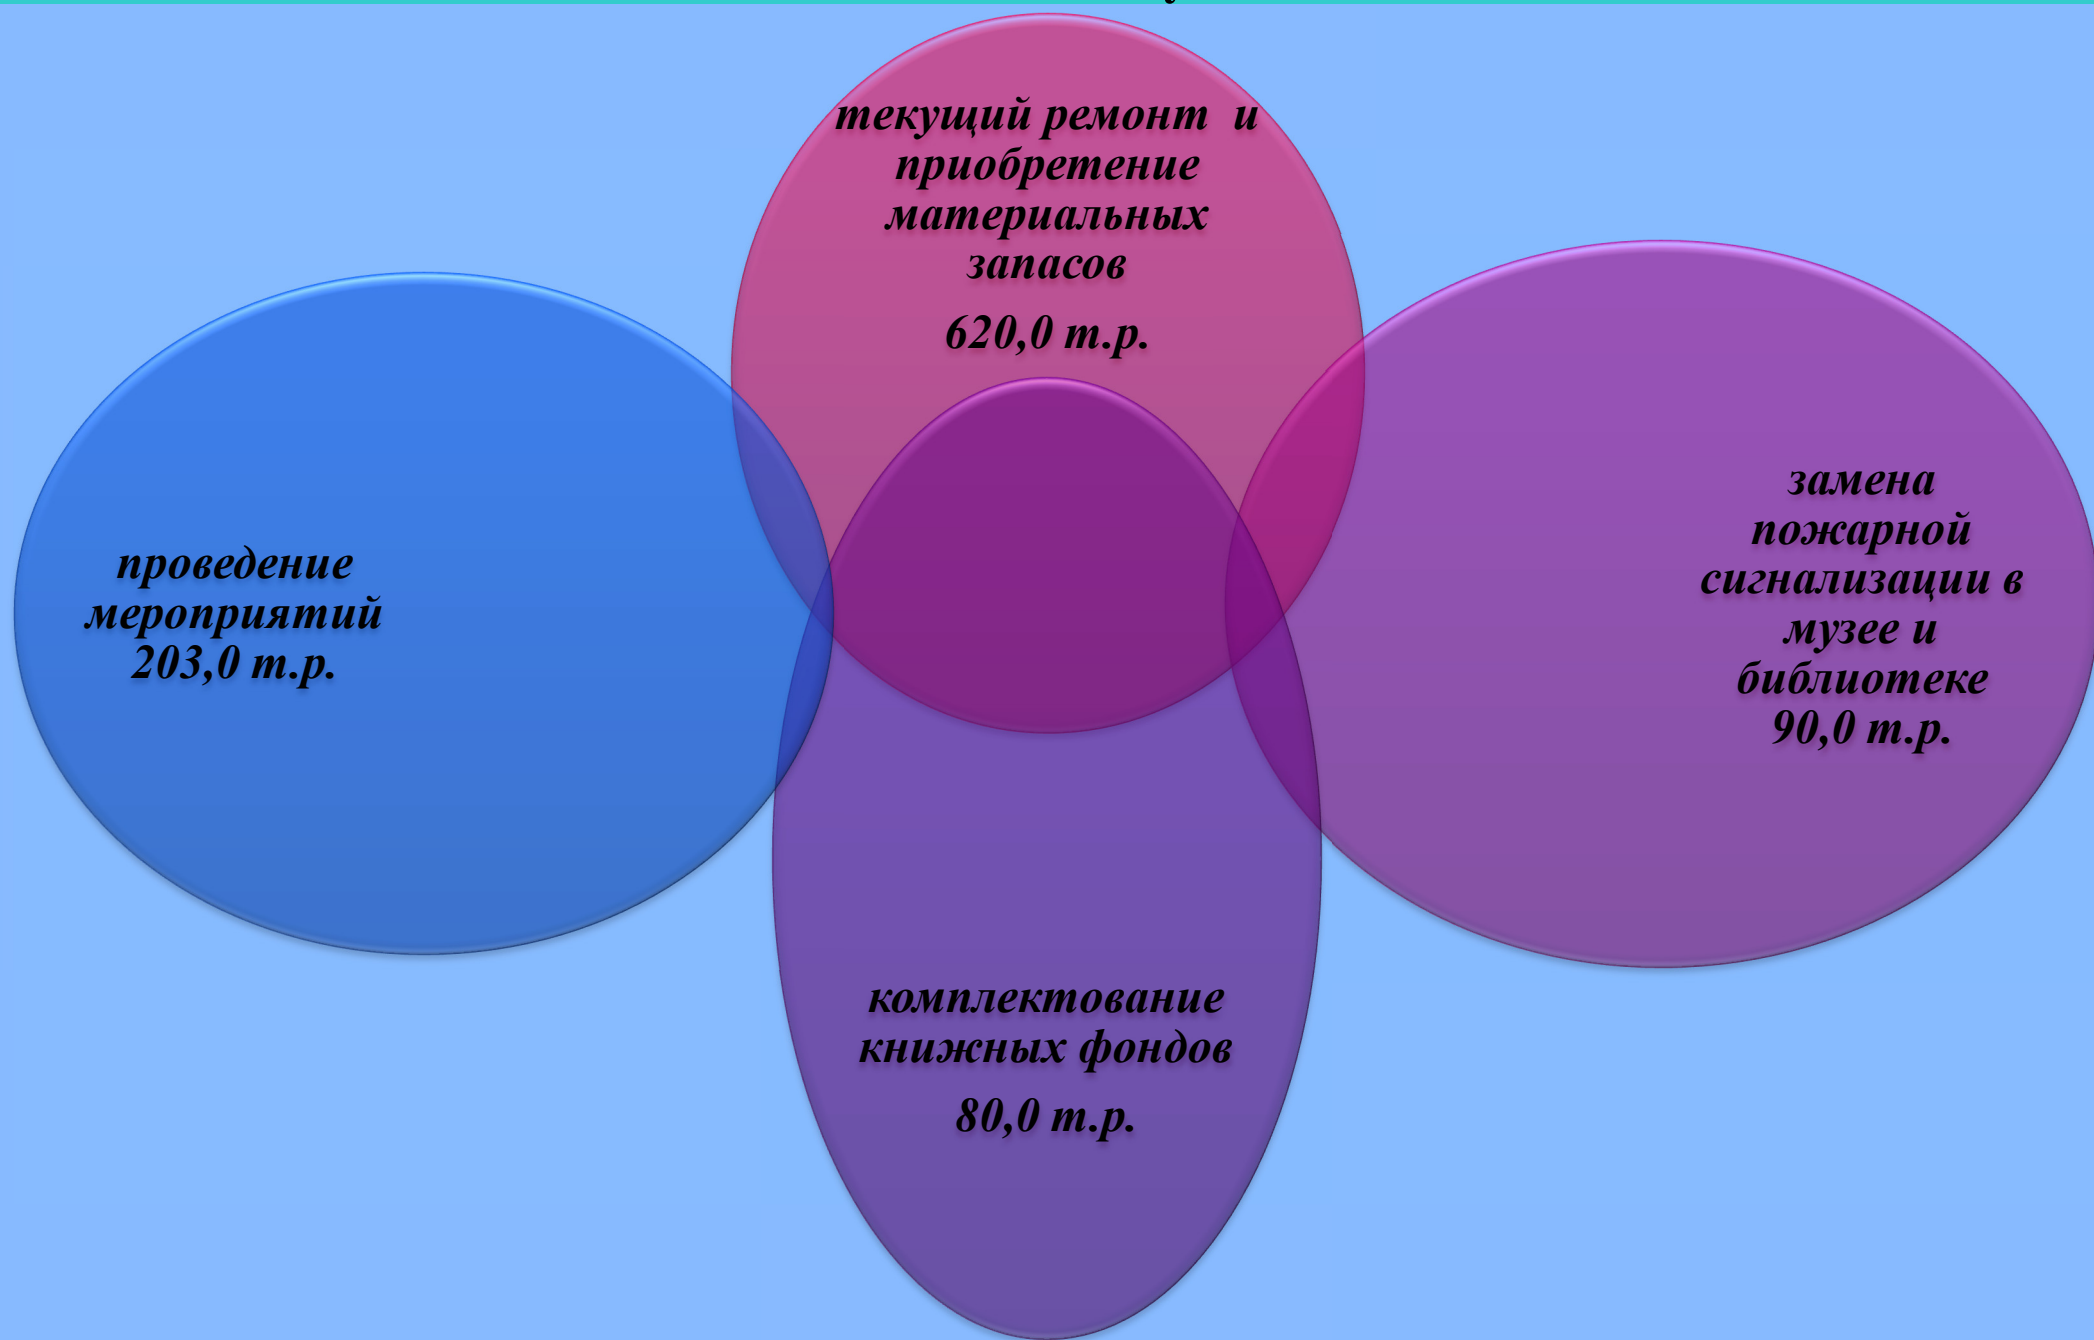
текущий ремонт и приобретение материальных запасов

620,0 т.р.

проведение мероприятий 203,0 т.р.

замена пожарной сигнализации в музее и библиотеке 90,0 т.р.

комплектование книжных фондов

80,0 т.р.